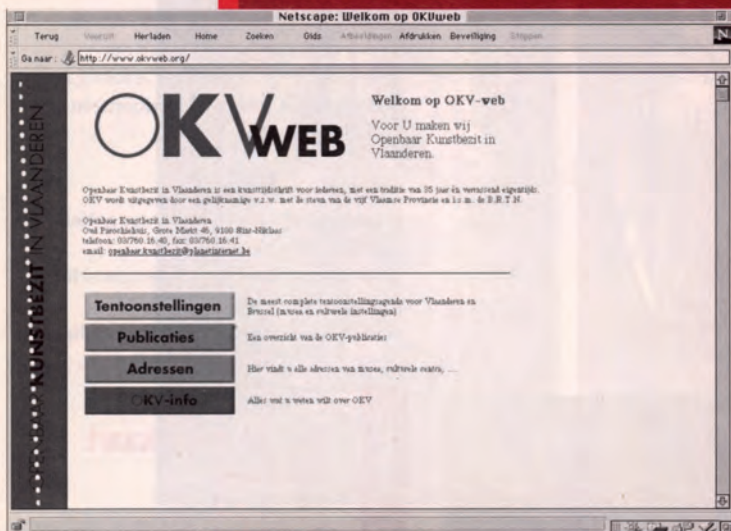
Netscape: Welkom op OKVweb

Terug Vooruit Herladen Home Zoeken Gids Afbeeldingen Afdrukken Beveiliging Stoppen

Ga naar: http://www.okvweb.org/

KUNSTBEZIT IN VLAANDEREN

OKV WEB

Welkom op OKV-web

Voor U maken vij Openbaar Kunstbezit in Vlaanderen.

Openbaar Kunstbezit in Vlaanderen is een kunsttijdschrift voor iedereen, met een traditie van 35 jaar én verrassend eigentijds. OKV wordt uitgegeven door een gelijknamige v.z.w. met de steun van de vijf Vlaamse Provincies en i.s.m. de B.R.T.N.

Openbaar Kunstbezit in Vlaanderen
Oud Pirochiehuis, Grote Markt 45, 9100 Sint-Niklaas
telefoon: 03/760.16.40, fax: 03/760.16.41
email: openbaar.kunstbezit@planetinternet.be

Tentoonstellingen
De meest complete tentoonstellingsagenda voor Vlaanderen en Brussel (musea en culturele instellingen)

Publicaties
Een overzicht van de OKV-publicaties

Adressen
Hier vindt u alle adressen van musea, culturele centra, ...

OKV-info
Alles wat u weten wilt over OKV